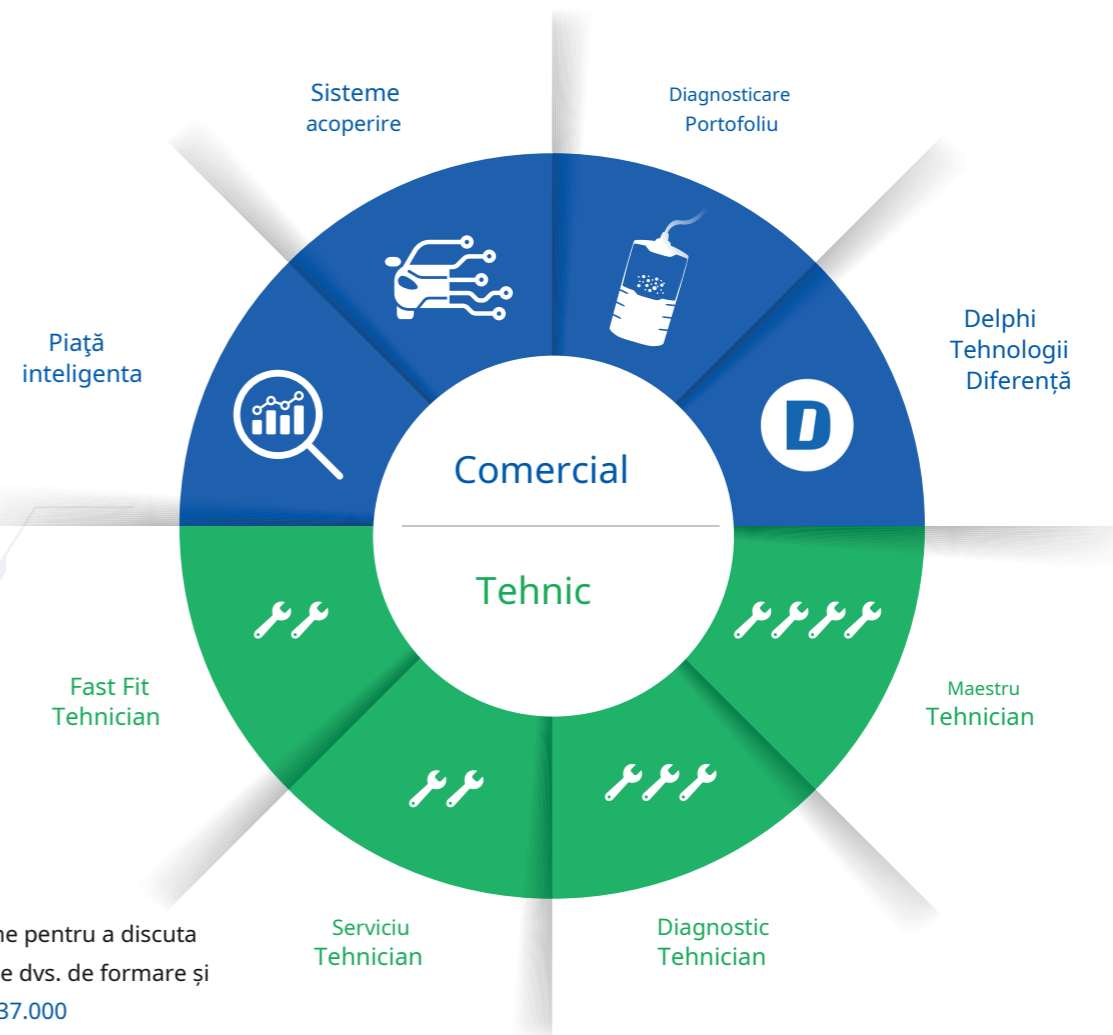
Sisteme acoperire

Diagnosticare Portofoliu

Piaţă inteligenta

Delphi Tehnologii Diferență

D

Comercial

Tehnic

Fast Fit Tehnician

Maestru Tehnician

Serviciu Tehnician

Diagnostic Tehnician

me pentru a discuta
e dvs. de formare și
37.000